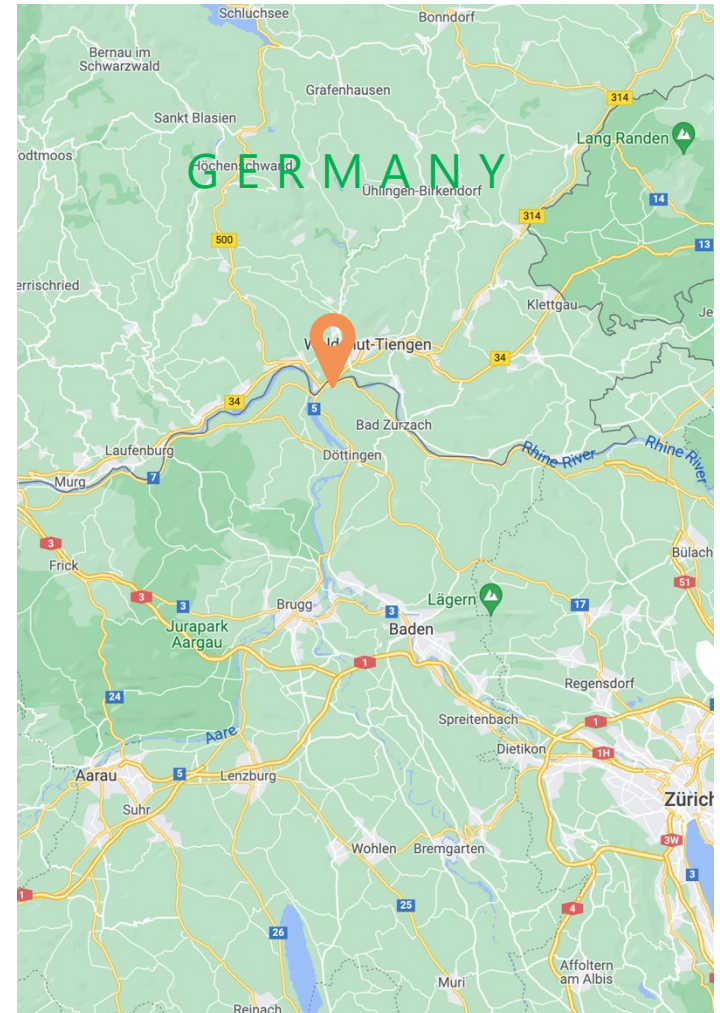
Schluchsee
Bonndorf
Bernau im Schwarzwald
Grafenhausen
314
Sankt Blasien
Lang Randen
odtmoos
GERMANY
Höchenschwand
Ühlingen-Birkendorf
14
314
500
13
errischried
Klettgau
Je
Waldshut-Tiengen
34
34
5
Bad Zurzach
Rhine River
Rhine River
Laufenburg
Döttingen
Murg
7
3
Bülach
Frick
Lägern
51
3
3
17
Brugg
3
Jurapark Aargau
Baden
1
Regensdorf
24
Spreitenbach
1
Aare
Dietikon
1H
Aarau
5
Lenzburg
Zürich
Suhr
3W
Wohlen
Bremgarten
3
1
25
4
26
Muri
Affoltern am Albis
Reinach